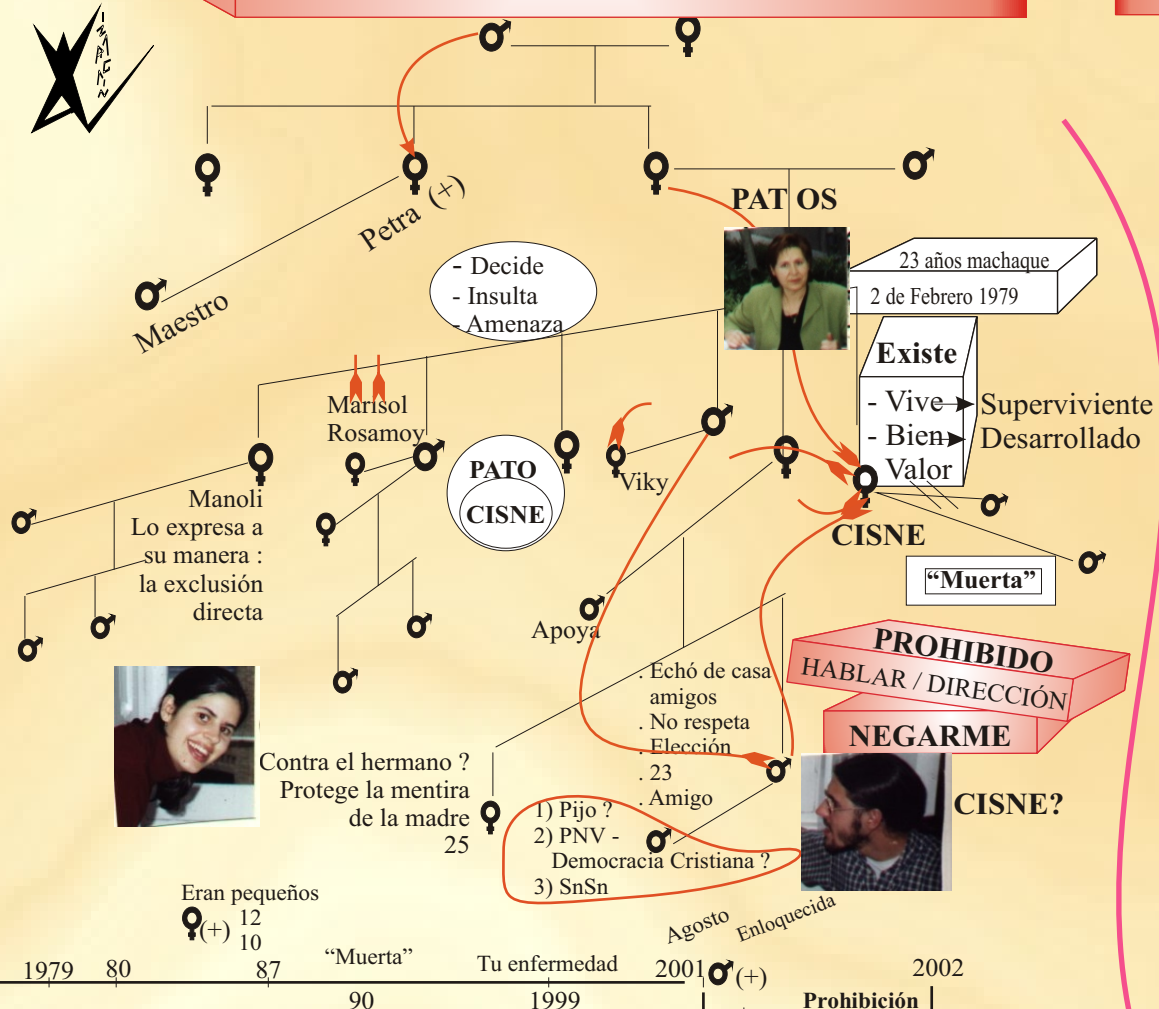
IMAGIN

Petra (+)

Maestro

PAT OS

23 años machaque
2 de Febrero 1979

- Decide
- Insulta
- Amenaza

Existe
- Vive
- Bien
Valor

Superviviente
Desarrollado

Marisol
Rosamoy

PATO
CISNE

Viky

Manoli
Lo expresa a su manera : la exclusión directa

CISNE

"Muerta"

Apoya

PROHIBIDO
HABLAR / DIRECCIÓN
NEGARME

. Echó de casa amigos
. No respeta
. Elección
. 23
. Amigo

Contra el hermano ?
Protege la mentira de la madre
25

1) Pijo ?
2) PNV - Democracia Cristiana ?
3) SnSn

CISNE?

Eran pequeños
(+) 12
10

Agosto
Enloquecida

1979 80 87 "Muerta" Tu enfermedad 2001 (+) 2002
90 1999 Prohibición